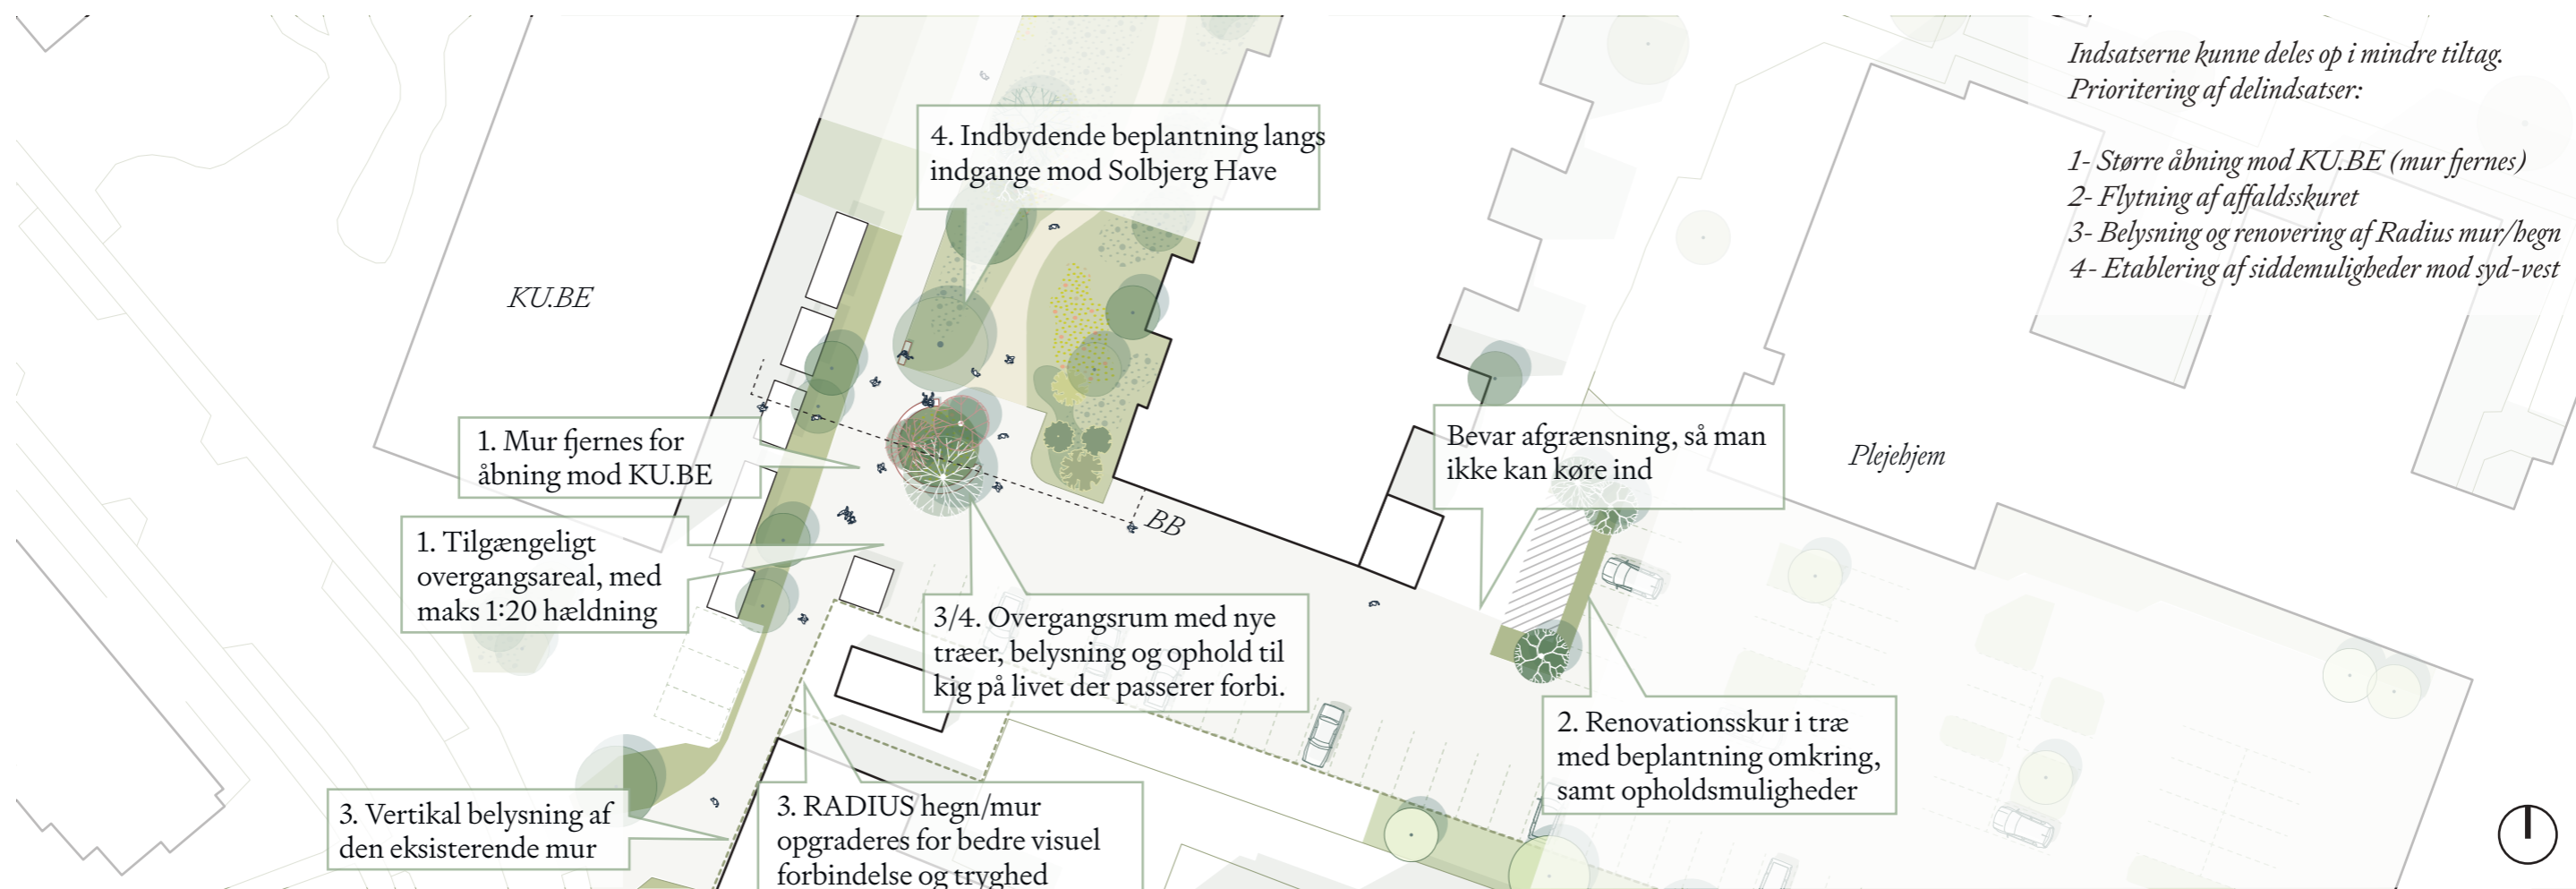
Indsatserne kunne deles op i mindre tiltag.
Prioritering af delindsatser:

1- Større åbning mod KU.BE (mur fjernes)
2- Flytning af affaldsskuret
3- Belysning og renovering af Radius mur/hegn
4- Etablering af siddemuligheder mod syd-vest

4. Indbydende beplantning langs indgange mod Solbjerg Have

KU.BE

1. Mur fjernes for åbning mod KU.BE

1. Tilgængeligt overgangsareal, med maks 1:20 hældning

BB

Bevar afgrænsning, så man ikke kan køre ind

Plejehjem

3/4. Overgangsrum med nye træer, belysning og ophold til kig på livet der passerer forbi.

2. Renovationsskur i træ med beplantning omkring, samt opholdsmuligheder

3. Vertikal belysning af den eksisterende mur

3. RADIUS hegn/mur opgraderes for bedre visuel forbindelse og tryghed